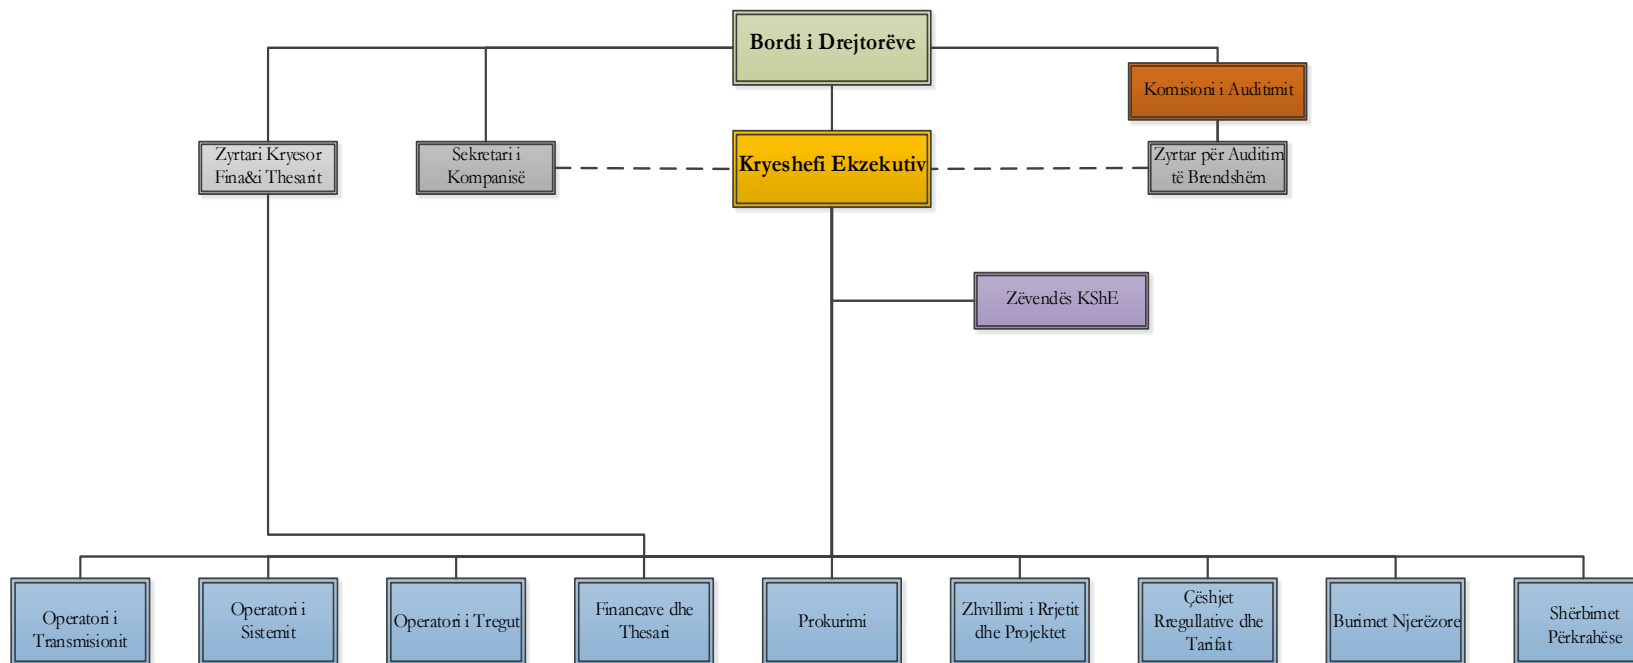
Bordi i Drejtorëve

Komisioni i Auditimit

Zyrtari Kryesor Fina&i Thesarit

Sekretari i Kompanisë

Kryeshefi Ekzekutiv

Zyrtar për Auditim të Brendshëm

Zëvendës KShE

Operatori i Transmisionit

Operatori i Sistemit

Operatori i Tregut

Financave dhe Thesari

Prokurimi

Zhvillimi i Rrjetit dhe Projektet

Çështjet Rregullative dhe Tarifat

Burimet Njerëzore

Shërbimet Përkrahëse